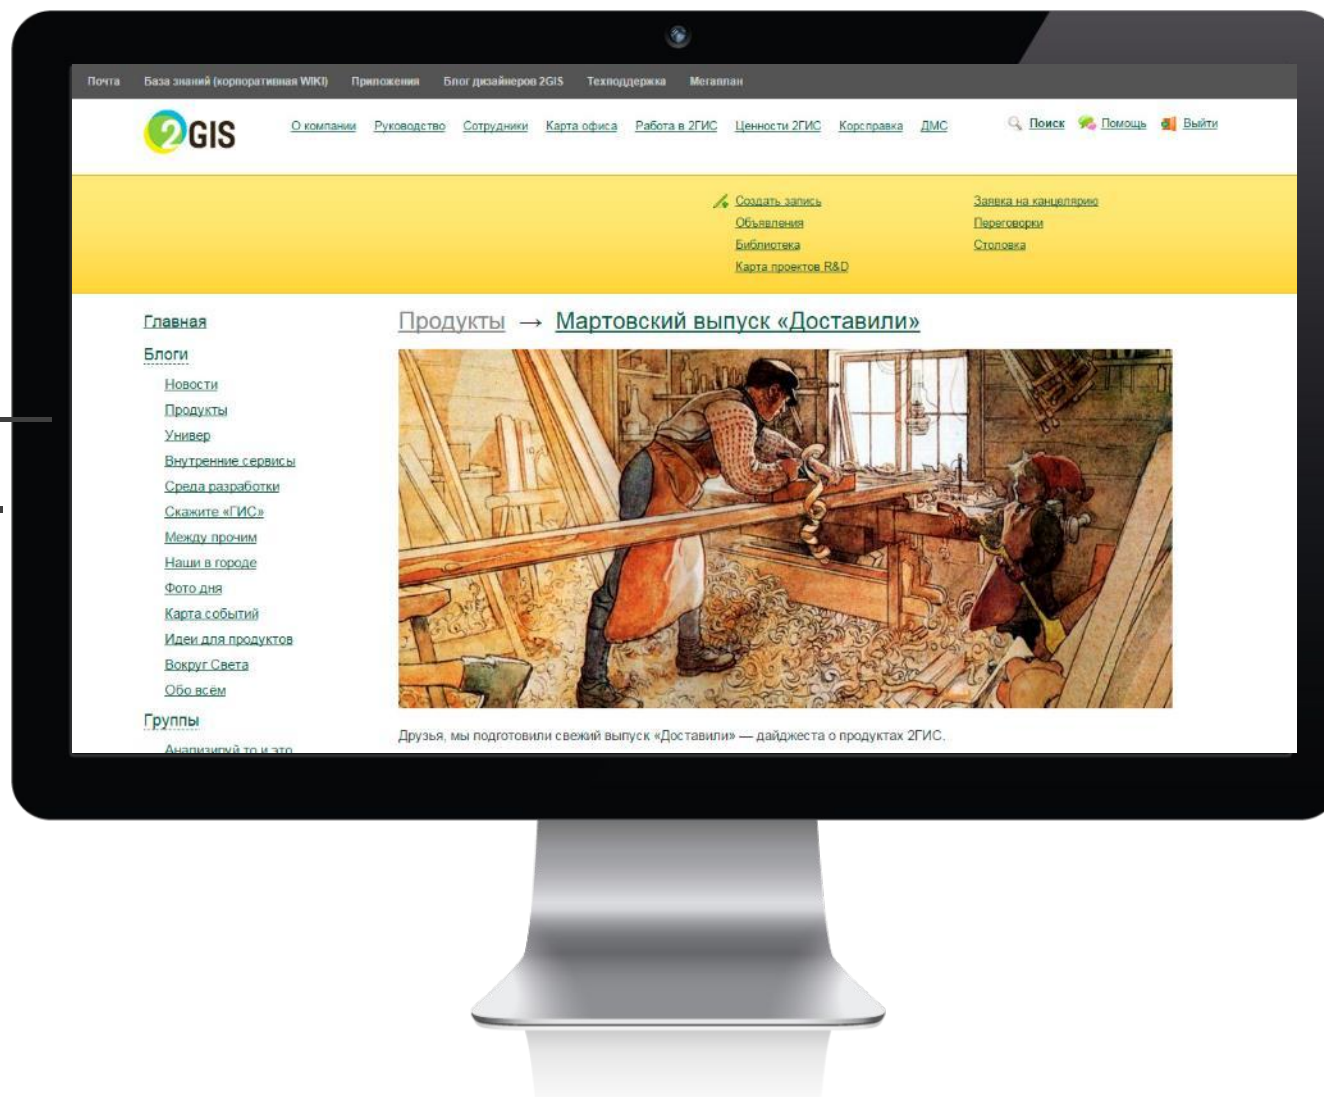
Почта База знаний (корпоративная WIKI) Приложения Блог дизайнеров 2GIS Техподдержка Мегаплан

2GIS

О компании Руководство Сотрудники Карта офиса Работа в 2ГИС Ценности 2ГИС Корсправка ДМС

Поиск Помощь Выйти

Создать запись
Объявления
Библиотека
Карта проектов R&D

Заявка на канцелярию
Переговорки
Столовка

Главная
Блоги
Новости
Продукты
Универ
Внутренние сервисы
Среда разработки
Скажите «ГИС»
Между прочим
Наши в городе
Фото дня
Карта событий
Идеи для продуктов
Вокруг Света
Обо всём
Группы
Анализируй то и это

Продукты → Мартовский выпуск «Доставили»

Друзья, мы подготовили свежий выпуск «Доставили» — дайджеста о продуктах 2ГИС.